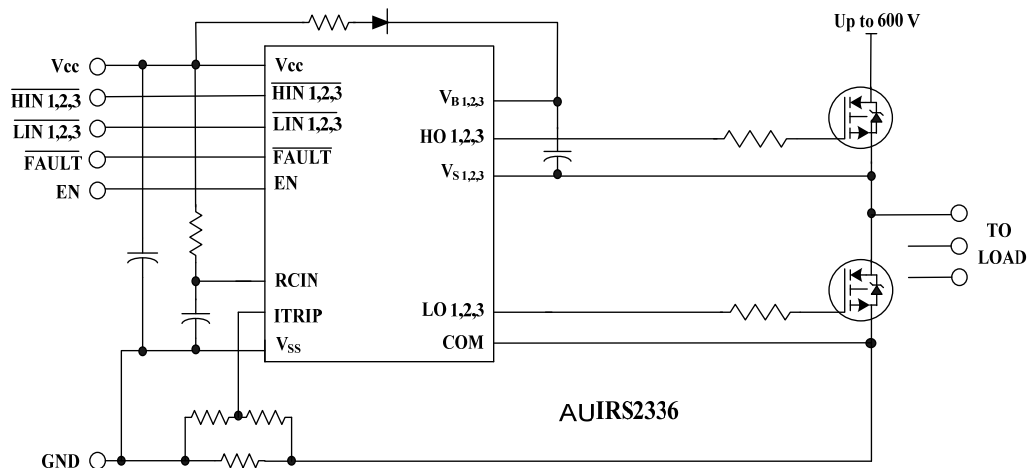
Up to 600 V

Vcc
$\overline{\text{HIN 1,2,3}}$
$\overline{\text{LIN 1,2,3}}$
$\overline{\text{FAULT}}$
EN

Vcc
$\overline{\text{HIN 1,2,3}}$
$\overline{\text{LIN 1,2,3}}$
$\overline{\text{FAULT}}$
EN
RCIN
ITRIP
$V_{SS}$

$V_{B\,1,2,3}$
HO 1,2,3
$V_{S\,1,2,3}$
LO 1,2,3
COM

TO
LOAD

AUIRS2336

GND